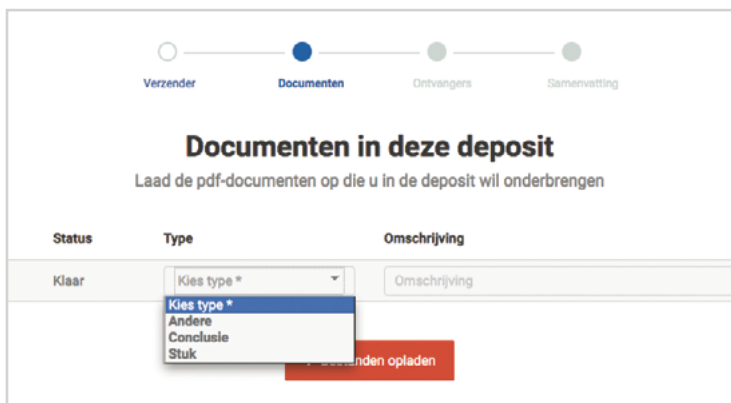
Verzender Documenten Ontvangers Samenvatting

Documenten in deze deposit

Laad de pdf-documenten op die u in de deposit wil onderbrengen

| Status | Type | Omschrijving |
|---|---|---|
| Klaar | Kies type * | Omschrijving |

Kies type *
Andere
Conclusie
Stuk

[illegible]nden opladen